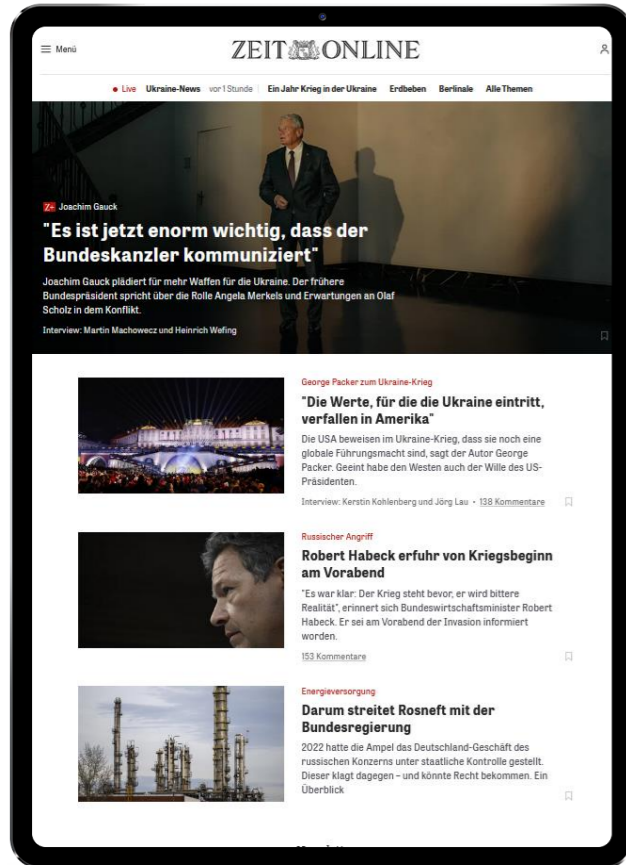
≡ Menü

ZEIT ONLINE

• Live Ukraine-News vor 1 Stunde | Ein Jahr Krieg in der Ukraine Erdbeben Berlinale Alle Themen

Z+ Joachim Gauck

"Es ist jetzt enorm wichtig, dass der Bundeskanzler kommuniziert"

Joachim Gauck plädiert für mehr Waffen für die Ukraine. Der frühere Bundespräsident spricht über die Rolle Angela Merkels und Erwartungen an Olaf Scholz in dem Konflikt.

Interview: Martin Machowecz und Heinrich Wefing

George Packer zum Ukraine-Krieg

"Die Werte, für die die Ukraine eintritt, verfallen in Amerika"

Die USA beweisen im Ukraine-Krieg, dass sie noch eine globale Führungsmacht sind, sagt der Autor George Packer. Geeint habe den Westen auch der Wille des US-Präsidenten.

Interview: Kerstin Kohlenberg und Jörg Lau · 138 Kommentare

Russischer Angriff

Robert Habeck erfuhr von Kriegsbeginn am Vorabend

"Es war klar: Der Krieg steht bevor, er wird bittere Realität", erinnert sich Bundeswirtschaftsminister Robert Habeck. Er sei am Vorabend der Invasion informiert worden.

153 Kommentare

Energieversorgung

Darum streitet Rosneft mit der Bundesregierung

2022 hatte die Ampel das Deutschland-Geschäft des russischen Konzerns unter staatliche Kontrolle gestellt. Dieser klagt dagegen – und könnte Recht bekommen. Ein Überblick

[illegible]